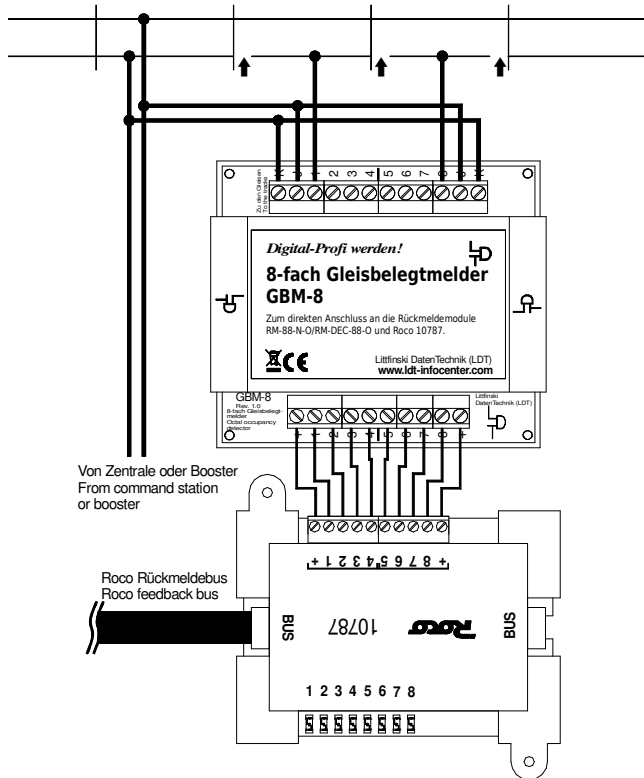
Zu den Gleisen
To the tracks
K 1 1 2 3 4 5 6 7 8 8 K

Digital-Profi werden!

8-fach Gleisbelegtmelder
GBM-8

Zum direkten Anschluss an die Rückmeldemodule RM-88-N-O/RM-DEC-88-O und Roco 10787.

Littfinski DatenTechnik (LDT)
www.ldt-infocenter.com

GBM-8
Rev. 1.0
8-fach Gleisbelegtmelder
Octal occupancy detector

Littfinski DatenTechnik (LDT)

+ 1 2 3 4 5 6 7 8 +

Von Zentrale oder Booster
From command station or booster

+ 1 2 3 4 5 6 7 8 +

Roco Rückmeldebus
Roco feedback bus

BUS

10787

Roco

BUS

1 2 3 4 5 6 7 8